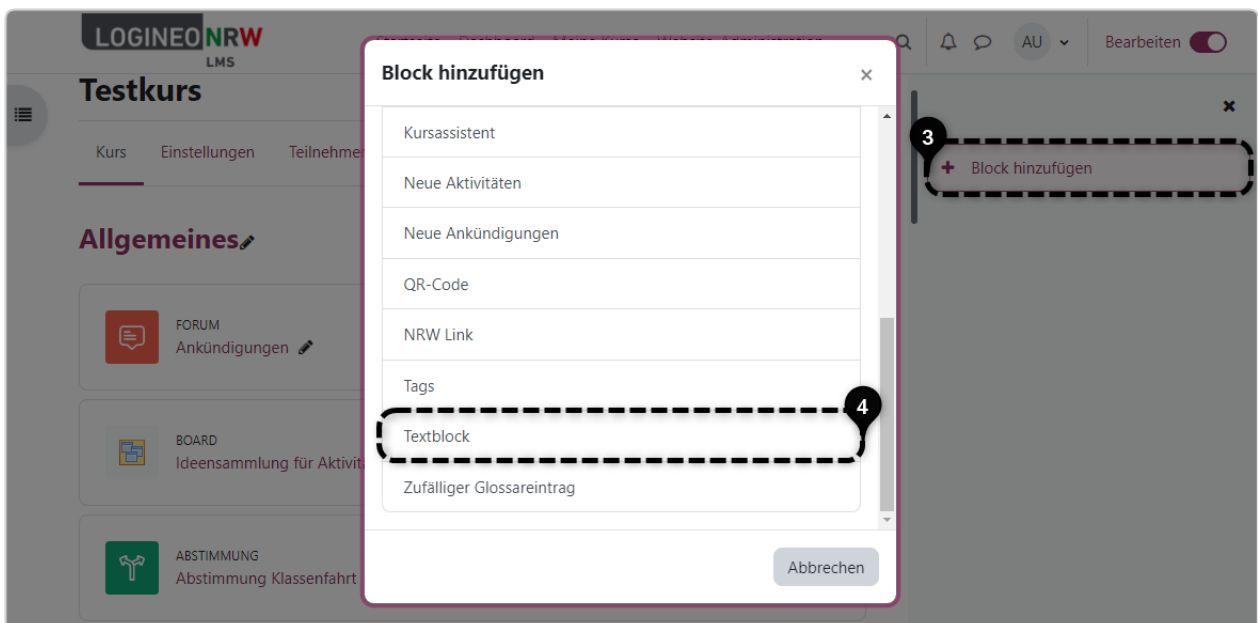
LOGINEO NRW
LMS

Startseite Dashboard Meine Kurse Website-Administration

AU

Bearbeiten

Testkurs

Kurs Einstellungen Teilnehmer

Allgemeines

FORUM
Ankündigungen

BOARD
Ideensammlung für Aktivit

ABSTIMMUNG
Abstimmung Klassenfahrt

Block hinzufügen

Kursassistent

Neue Aktivitäten

Neue Ankündigungen

QR-Code

NRW Link

Tags

Textblock

Zufälliger Glossareintrag

Abbrechen

3

+ Block hinzufügen

4